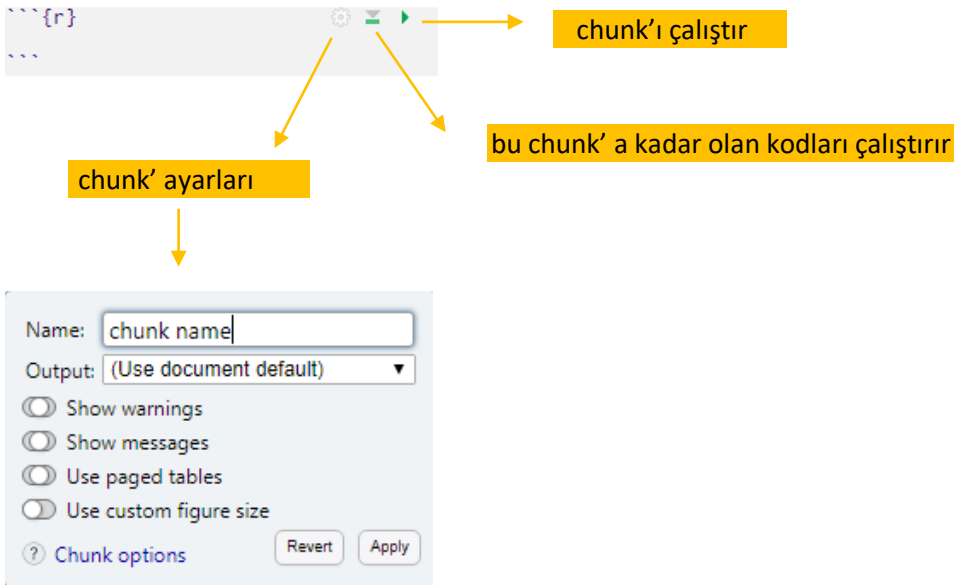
```{r}
```

chunk’ı çalıştır

bu chunk’ a kadar olan kodları çalıştırır

chunk’ ayarları

Name: chunk name
Output: (Use document default)
Show warnings
Show messages
Use paged tables
Use custom figure size
Chunk options
Revert
Apply